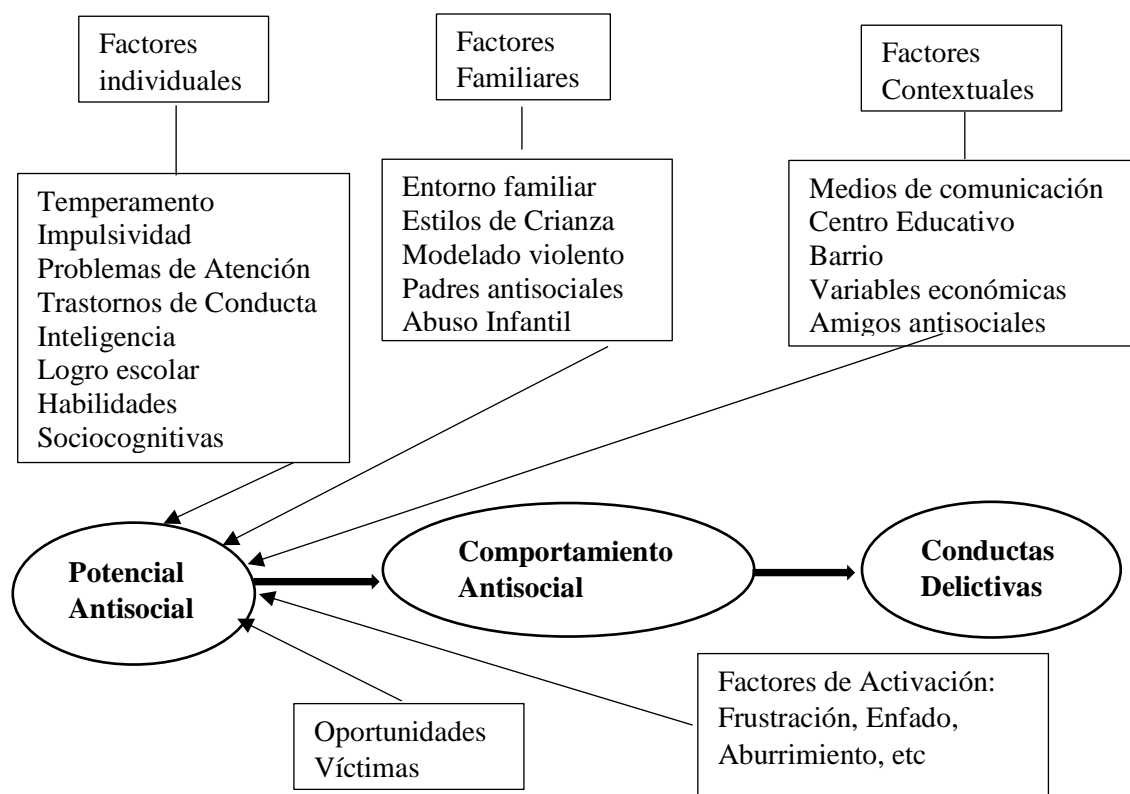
Factores individuales

Factores Familiares

Factores Contextuales

Temperamento
Impulsividad
Problemas de Atención
Trastornos de Conducta
Inteligencia
Logro escolar
Habilidades
Sociocognitivas

Entorno familiar
Estilos de Crianza
Modelado violento
Padres antisociales
Abuso Infantil

Medios de comunicación
Centro Educativo
Barrio
Variables económicas
Amigos antisociales

Potencial Antisocial

Comportamiento Antisocial

Conductas Delictivas

Factores de Activación: Frustración, Enfado, Aburrimiento, etc

Oportunidades
Víctimas